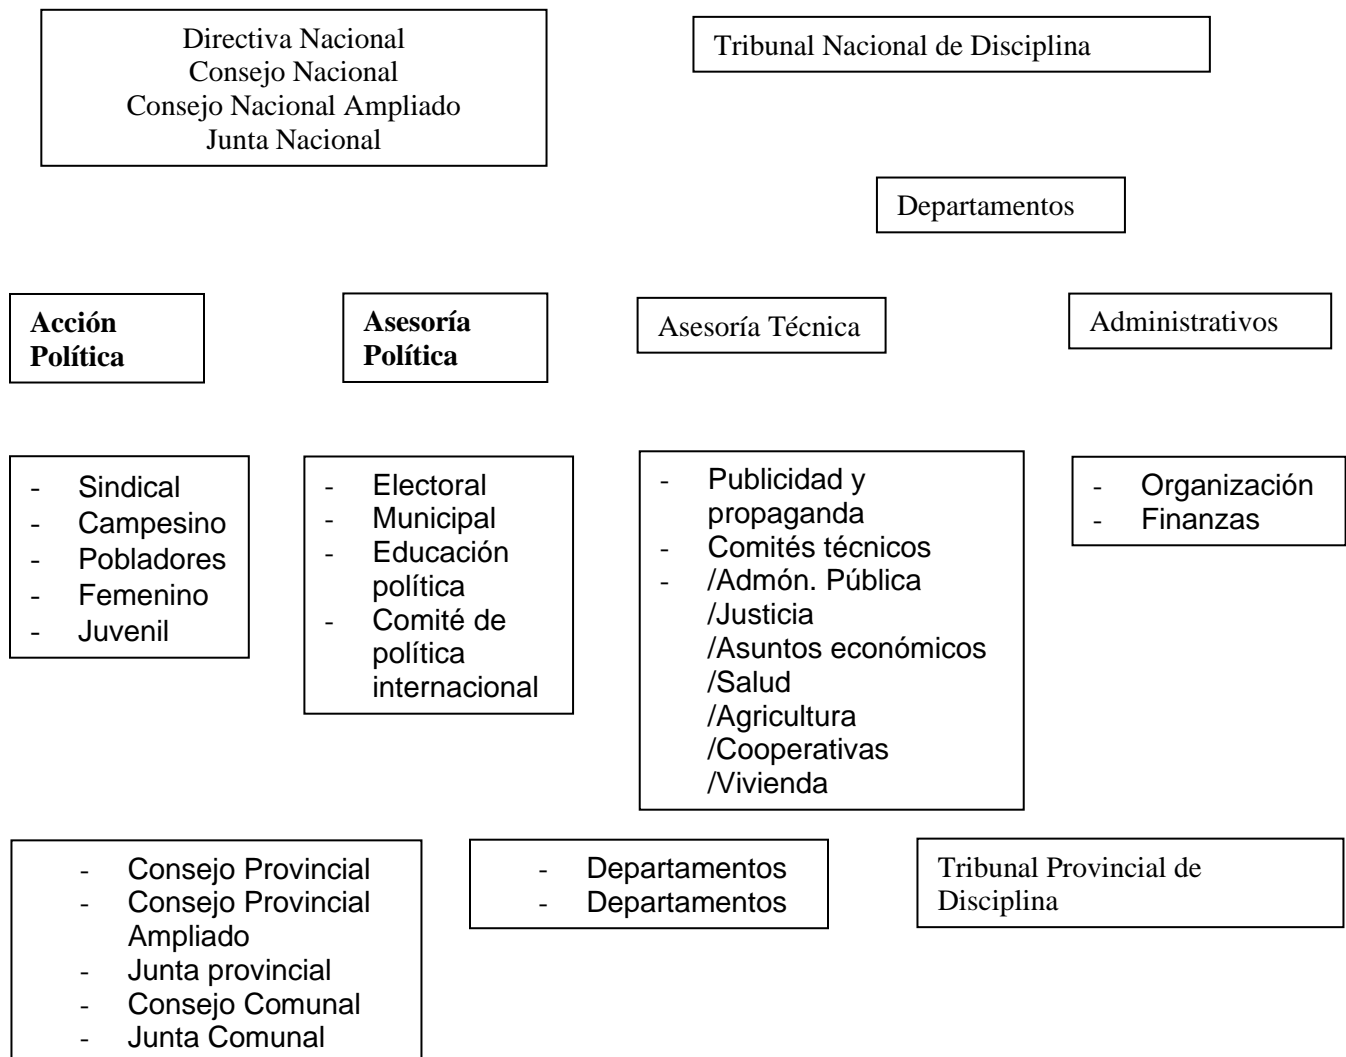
Directiva Nacional
Consejo Nacional
Consejo Nacional Ampliado
Junta Nacional

Tribunal Nacional de Disciplina

Departamentos

**Acción Política**

**Asesoría Política**

Asesoría Técnica

Administrativos

- Sindical
- Campesino
- Pobladores
- Femenino
- Juvenil

- Electoral
- Municipal
- Educación política
- Comité de política internacional

- Publicidad y propaganda
- Comités técnicos
- /Admón. Pública
/Justicia
/Asuntos económicos
/Salud
/Agricultura
/Cooperativas
/Vivienda

- Organización
- Finanzas

- Consejo Provincial
- Consejo Provincial Ampliado
- Junta provincial
- Consejo Comunal
- Junta Comunal

- Departamentos
- Departamentos

Tribunal Provincial de Disciplina